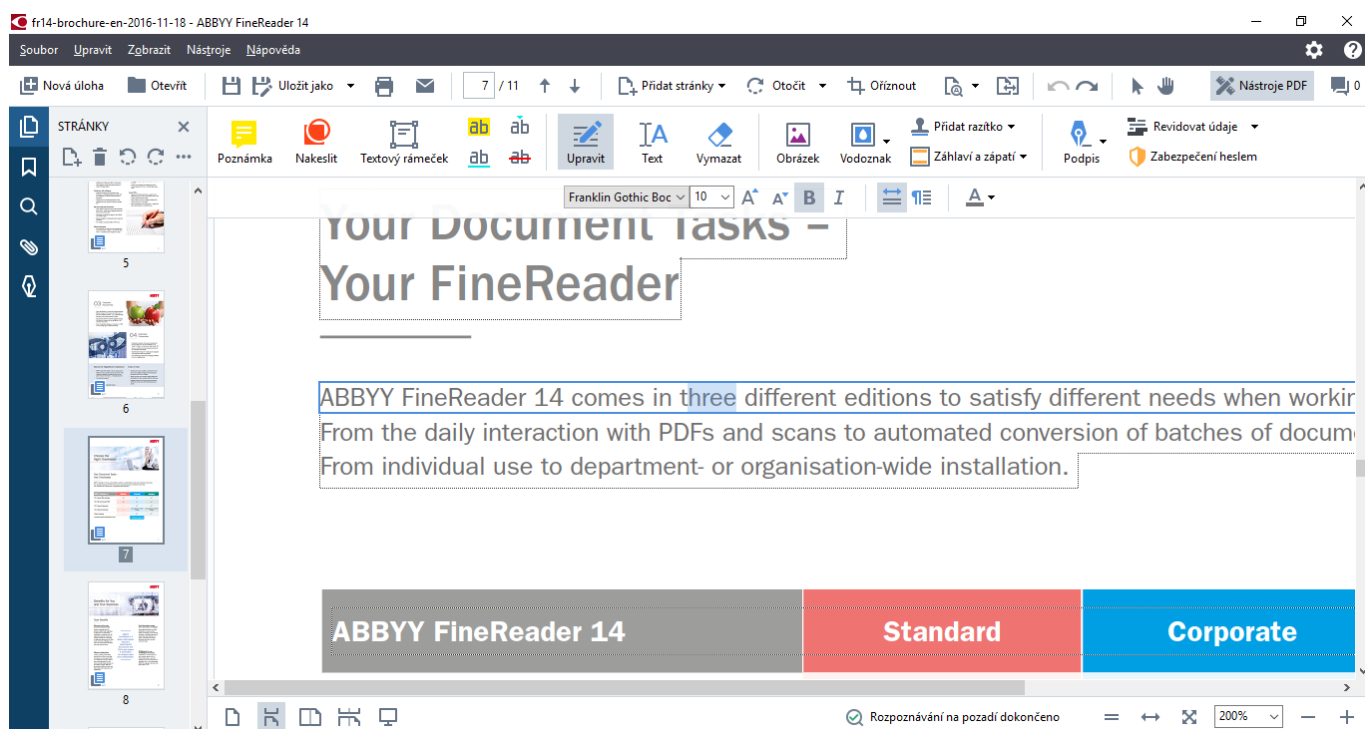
fr14-brochure-en-2016-11-18 - ABBYY FineReader 14

Soubor Upravit Zobrazit Nástroje Nápověda

Nová úloha Otevřít Uložit jako 7 / 11 Přidat stránky Otočit Oříznout Nástroje PDF 0

STRÁNKY

Poznámka Nakreslit Textový rámeček ab ab ab ab Upravit Text Vymazat Obrázek Vodoznak Přidat razítko Záhlaví a zápatí Podpis Revidovat údaje Zabezpečení heslem

Franklin Gothic Boc 10 B I A

5

6

7

8

Your Document Tasks – Your FineReader

ABBYY FineReader 14 comes in three different editions to satisfy different needs when workin From the daily interaction with PDFs and scans to automated conversion of batches of docume From individual use to department- or organisation-wide installation.

| ABBYY FineReader 14 | Standard | Corporate |
|---|---|---|

Rozpoznávání na pozadí dokončeno 200%